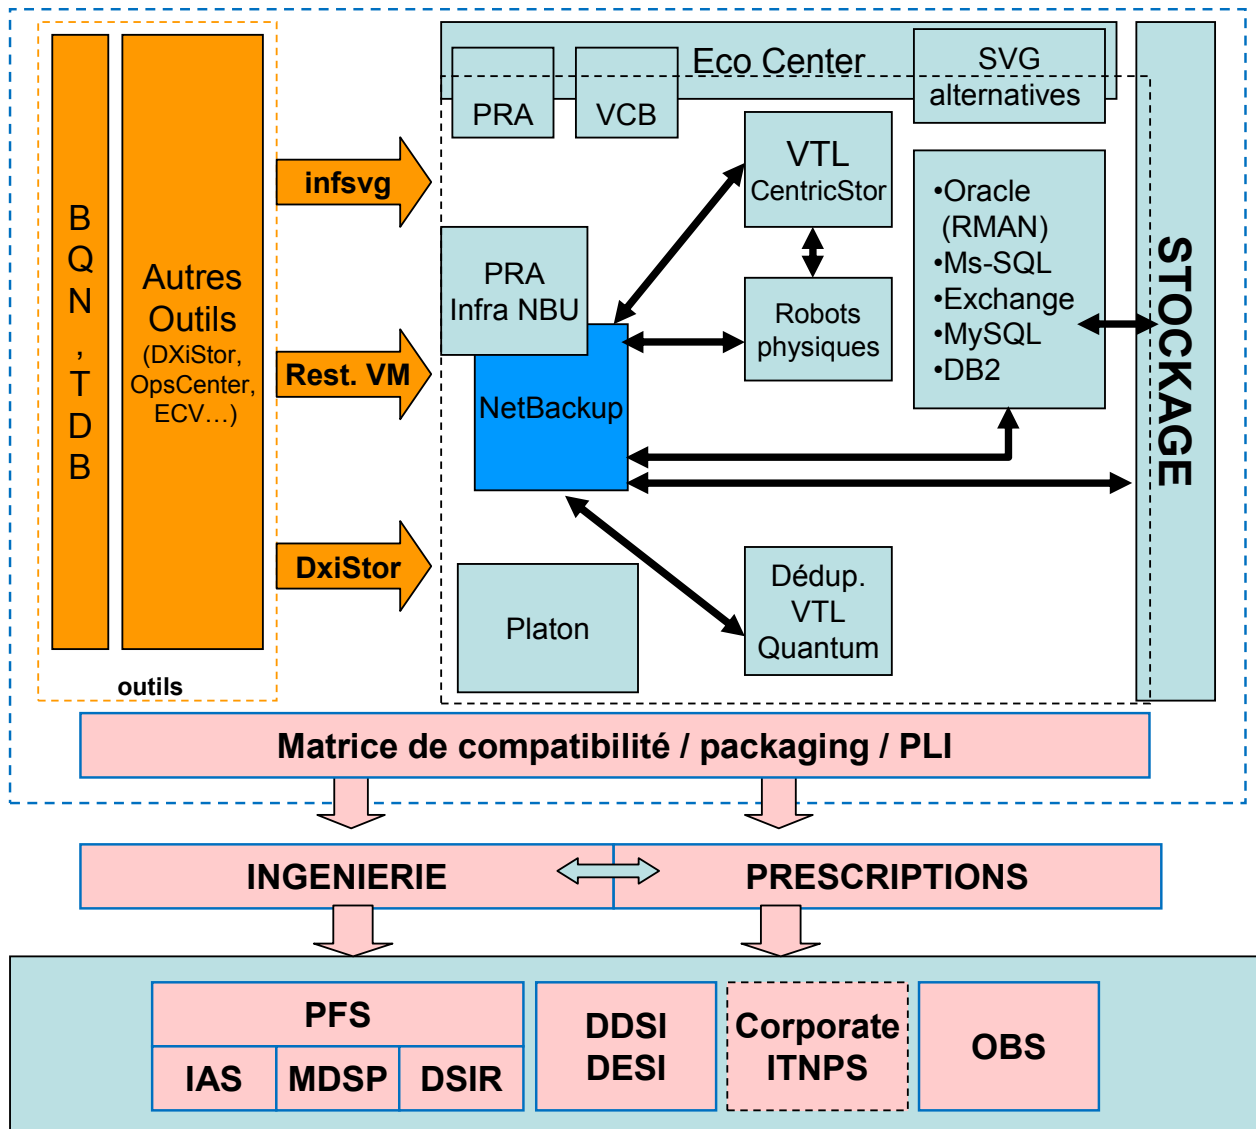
BQN, TDB

Autres Outils (DXiStor, OpsCenter, ECV…)

outils

infsvg

Rest. VM

DxiStor

Eco Center

PRA

VCB

SVG alternatives

VTL CentricStor

Robots physiques

PRA Infra NBU

NetBackup

•Oracle (RMAN)
•Ms-SQL
•Exchange
•MySQL
•DB2

STOCKAGE

Platon

Dédup. VTL Quantum

Matrice de compatibilité / packaging / PLI

INGENIERIE

PRESCRIPTIONS

PFS

IAS

MDSP

DSIR

DDSI DESI

Corporate ITNPS

OBS